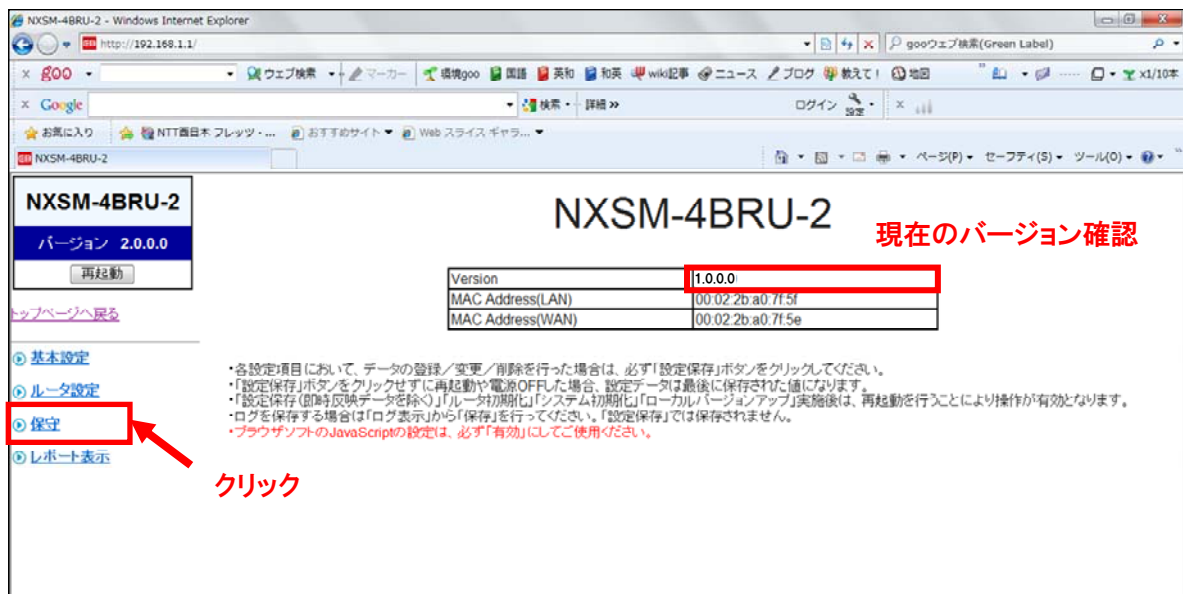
NXSM-4BRU-2 - Windows Internet Explorer

http://192.168.1.1/

gooウェブ検索(Green Label)

goo ウェブ検索 マーカー 環境goo 国語 英和 和英 wiki記事 ニュース ブログ 教えて! 地図 x1/10本

Google 検索 詳細 ログイン 設定

お気に入り NTT西日本 フレッツ・... おすすめサイト Web スライス ギャラ...

NXSM-4BRU-2

ページ(P) セーフティ(S) ツール(O)

NXSM-4BRU-2

バージョン 2.0.0.0

再起動

トップページへ戻る

基本設定

ルータ設定

保守

レポート表示

クリック

NXSM-4BRU-2

現在のバージョン確認

| Version | 1.0.0.0 |
|---|---|
| MAC Address(LAN) | 00:02:2b:a0:7f:5f |
| MAC Address(WAN) | 00:02:2b:a0:7f:5e |

・各設定項目において、データの登録／変更／削除を行った場合は、必ず「設定保存」ボタンをクリックしてください。
・「設定保存」ボタンをクリックせずに再起動や電源OFFした場合、設定データは最後に保存された値になります。
・「設定保存(即時反映データを除く)」「ルータ初期化」「システム初期化」「ローカルバージョンアップ」実施後は、再起動を行うことにより操作が有効となります。
・ログを保存する場合は「ログ表示」から「保存」を行ってください。「設定保存」では保存されません。
・ブラウザソフトのJavaScriptの設定は、必ず「有効」にしてご使用ください。